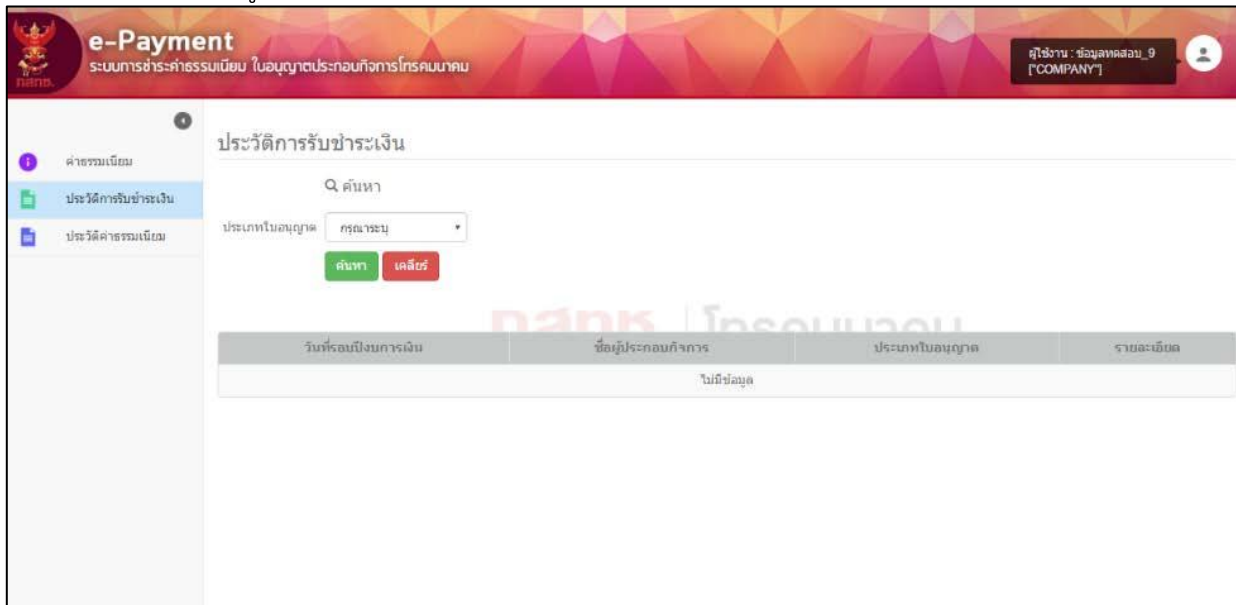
กสทช.

e-Payment
ระบบการชำระค่าธรรมเนียม ใบอนุญาตประกอบกิจการโทรคมนาคม

ผู้ใช้งาน : ข้อมูลทดสอบ_9
["COMPANY"]

ค่าธรรมเนียม
ประวัติการรับชำระเงิน
ประวัติค่าธรรมเนียม

ประวัติการรับชำระเงิน

ค้นหา

ประเภทใบอนุญาต กรุณาระบุ

ค้นหา เคลียร์

| วันที่รอบปีงบการเงิน | ชื่อผู้ประกอบกิจการ | ประเภทใบอนุญาต | รายละเอียด |
|---|---|---|---|
| ไม่มีข้อมูล | | | |